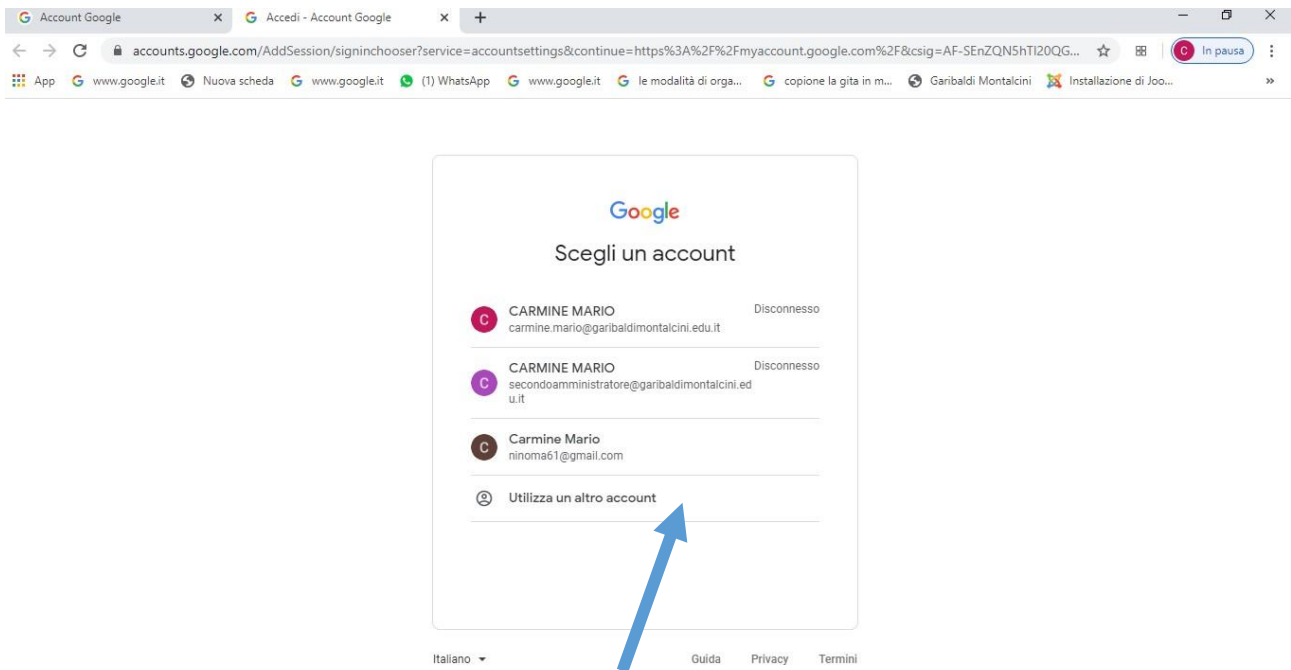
G Account Google ×
G Accedi - Account Google ×
+

accounts.google.com/AddSession/signinchooser?service=accountsettings&continue=https%3A%2F%2Fmyaccount.google.com%2F&csig=AF-SEnZQN5hTI20QG...

C In pausa

App G www.google.it Nuova scheda G www.google.it (1) WhatsApp G www.google.it G le modalità di orga... G copione la gita in m... Garibaldi Montalcini Installazione di Joo... »

Google

Scegli un account

C CARMINE MARIO carmine.mario@garibaldimontalcini.edu.it Disconnesso

C CARMINE MARIO secondoamministratore@garibaldimontalcini.edu.it Disconnesso

C Carmine Mario ninoma61@gmail.com

Utilizza un altro account

Italiano ▾ Guida Privacy Termini